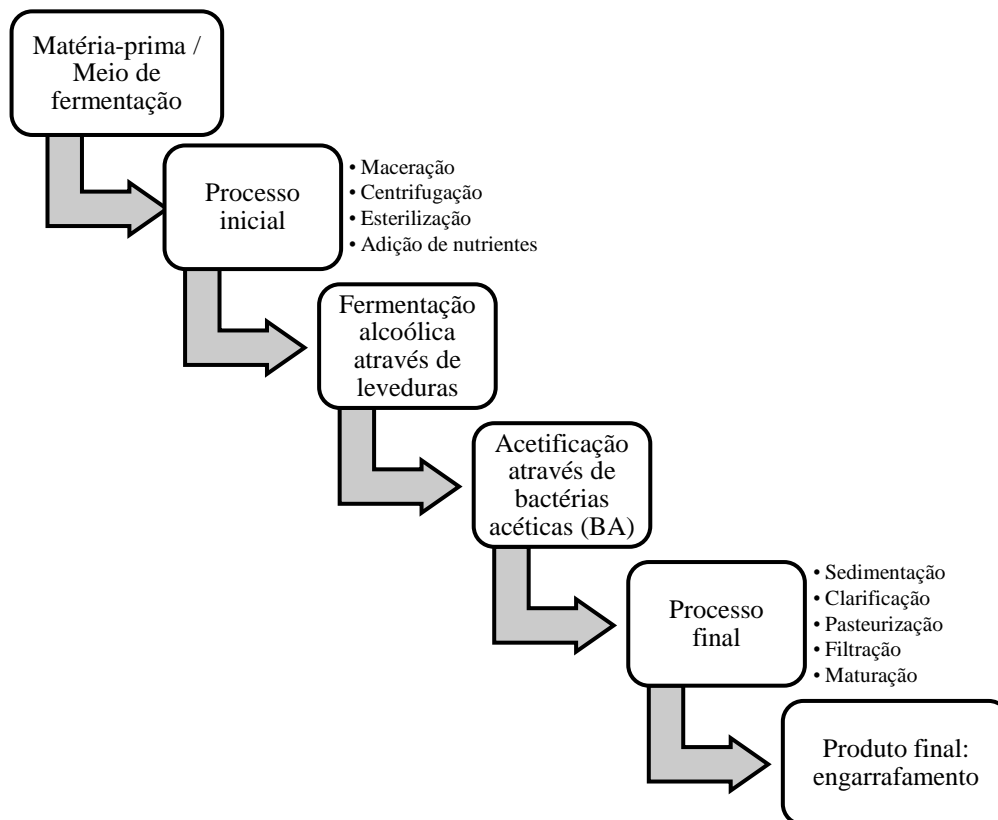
Matéria-prima / Meio de fermentação

Processo inicial

• Maceração
• Centrifugação
• Esterilização
• Adição de nutrientes

Fermentação alcoólica através de leveduras

Acetificação através de bactérias acéticas (BA)

Processo final

• Sedimentação
• Clarificação
• Pasteurização
• Filtração
• Maturação

Produto final: engarrafamento